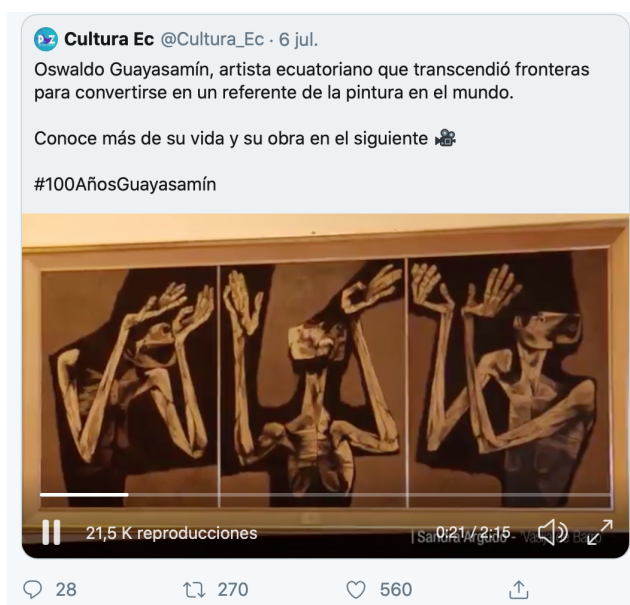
Cultura Ec @Cultura_Ec · 6 jul.

Oswaldo Guayasamín, artista ecuatoriano que transcendió fronteras para convertirse en un referente de la pintura en el mundo.

Conoce más de su vida y su obra en el siguiente 🎥

#100AñosGuayasamín

21,5 K reproducciones

0:21 / 2:15

Sandra Argudo - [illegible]

28 270 560